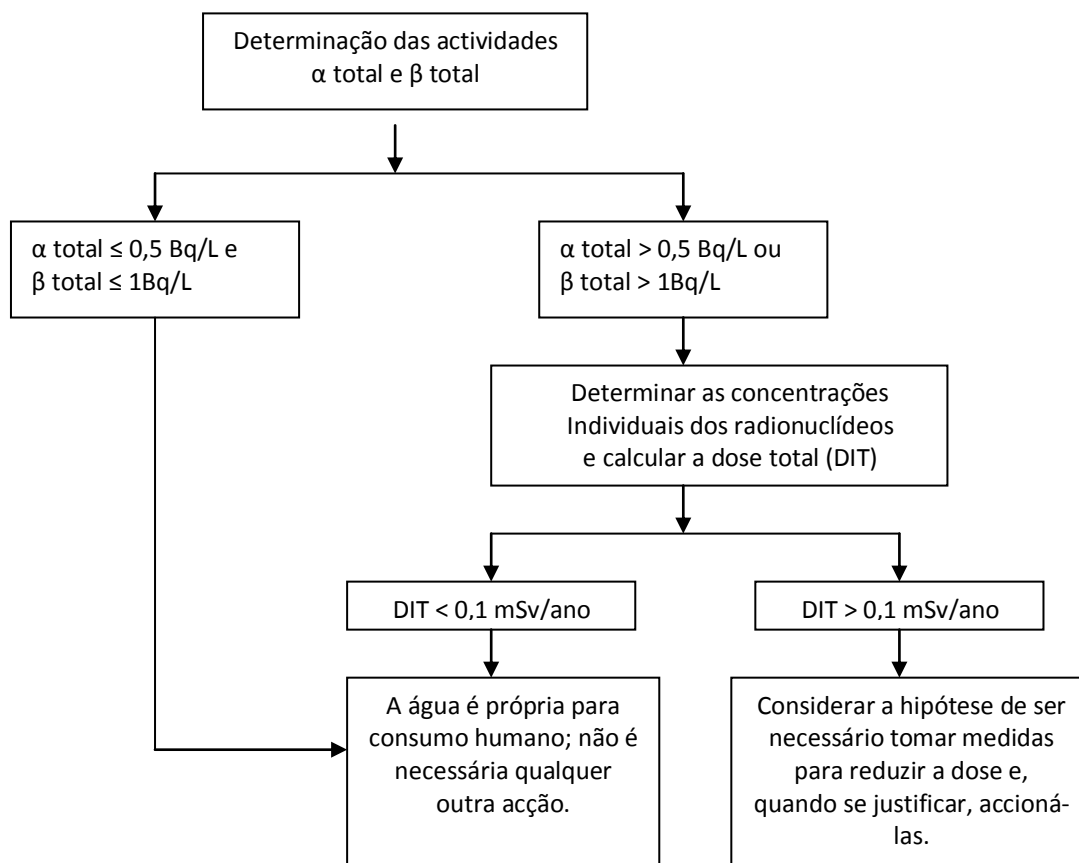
Determinação das actividades
α total e β total

α total ≤ 0,5 Bq/L e
β total ≤ 1Bq/L

α total > 0,5 Bq/L ou
β total > 1Bq/L

Determinar as concentrações Individuais dos radionuclídeos e calcular a dose total (DIT)

DIT < 0,1 mSv/ano

DIT > 0,1 mSv/ano

A água é própria para consumo humano; não é necessária qualquer outra acção.

Considerar a hipótese de ser necessário tomar medidas para reduzir a dose e, quando se justificar, accionálas.